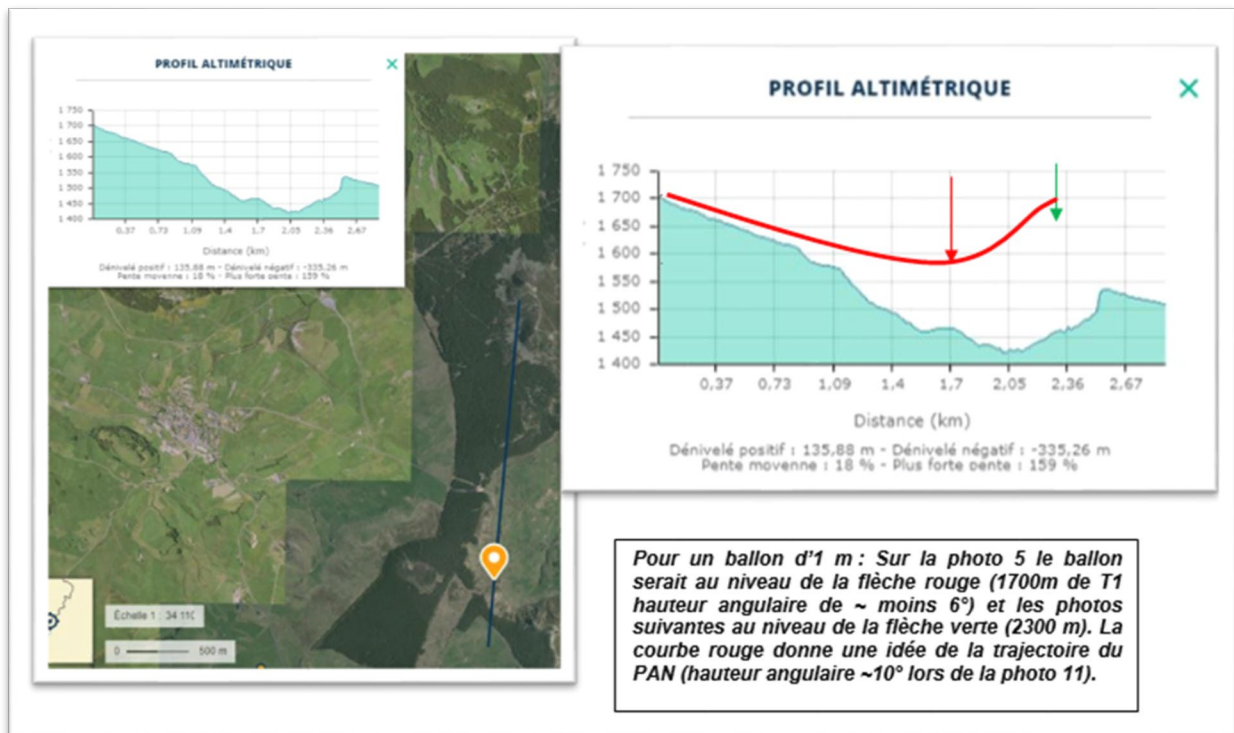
PROFIL ALTIMÉTRIQUE

×

1 750
1 700
1 650
1 600
1 550
1 500
1 450
1 400

0,37 0,73 1,09 1,4 1,7 2,05 2,36 2,67

Distance (km)

Dénivelé positif : 135,88 m - Dénivelé négatif : -335,26 m
Pente moyenne : 18 % - Plus forte pente : 159 %

Échelle 1 : 34 110

0 500 m

PROFIL ALTIMÉTRIQUE

×

1 750
1 700
1 650
1 600
1 550
1 500
1 450
1 400

0,37 0,73 1,09 1,4 1,7 2,05 2,36 2,67

Distance (km)

Dénivelé positif : 135,88 m - Dénivelé négatif : -335,26 m
Pente moyenne : 18 % - Plus forte pente : 159 %

Pour un ballon d'1 m : Sur la photo 5 le ballon serait au niveau de la flèche rouge (1700m de T1 hauteur angulaire de ~ moins 6°) et les photos suivantes au niveau de la flèche verte (2300 m). La courbe rouge donne une idée de la trajectoire du PAN (hauteur angulaire ~10° lors de la photo 11).